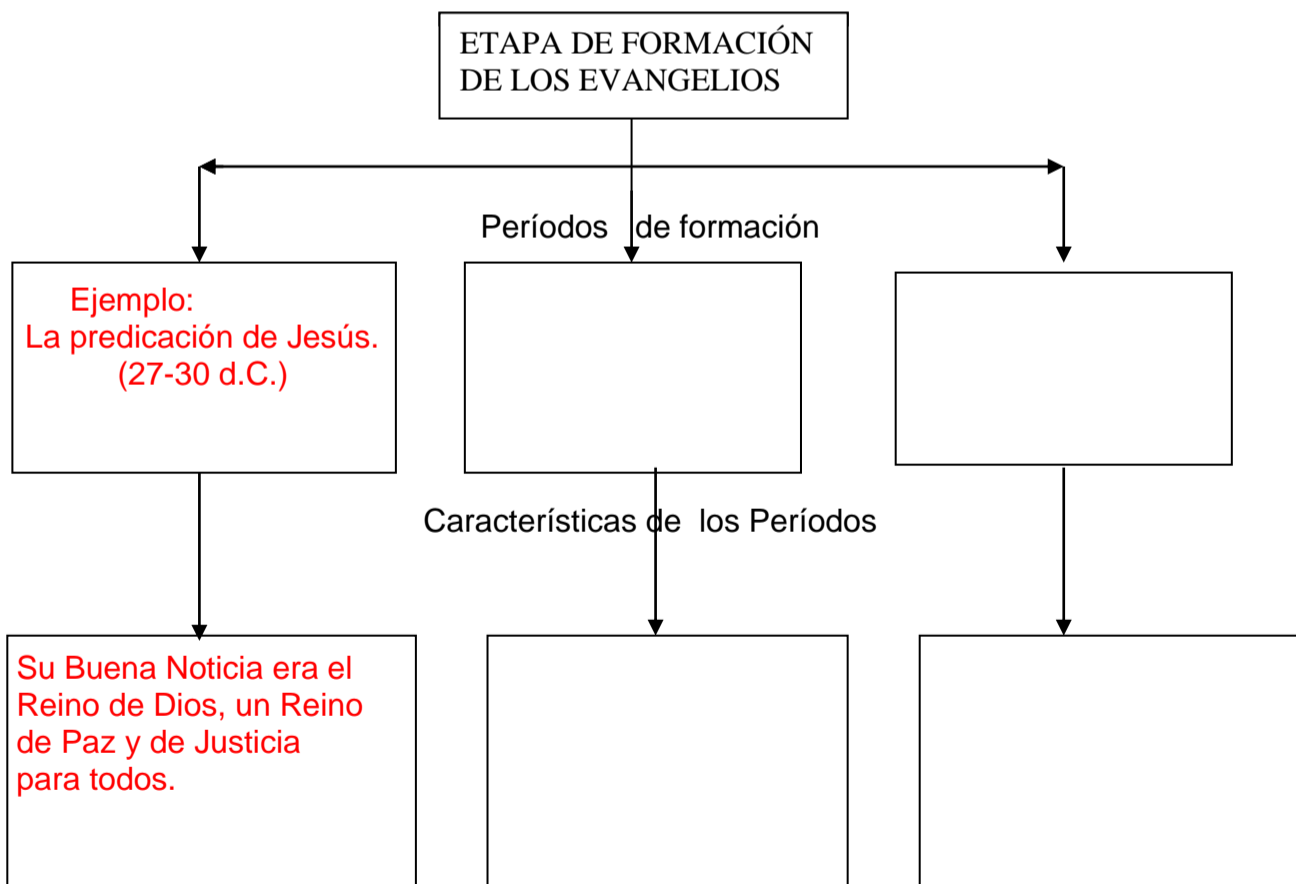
ETAPA DE FORMACIÓN DE LOS EVANGELIOS

Períodos de formación

Ejemplo:
La predicación de Jesús.
(27-30 d.C.)

Características de los Períodos

Su Buena Noticia era el Reino de Dios, un Reino de Paz y de Justicia para todos.